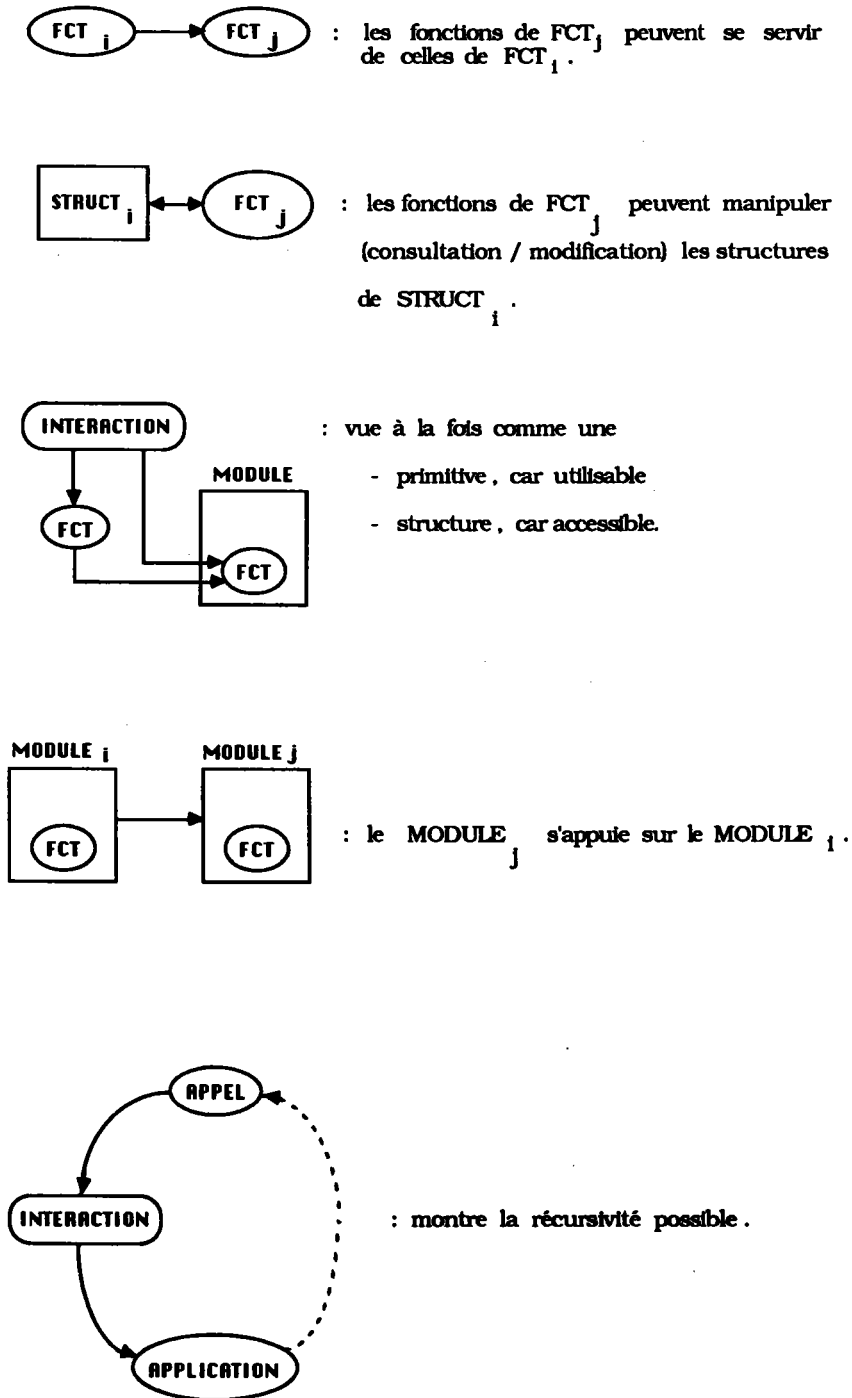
$FCT_i$ $FCT_j$ : les fonctions de $FCT_j$ peuvent se servir de celles de $FCT_i$.

$STRUCT_i$ $FCT_j$ : les fonctions de $FCT_j$ peuvent manipuler (consultation / modification) les structures de $STRUCT_i$.

INTERACTION
FCT
MODULE
FCT
: vue à la fois comme une
- primitive, car utilisable
- structure, car accessible.

MODULE i
FCT
MODULE j
FCT
: le $MODULE_j$ s'appuie sur le $MODULE_i$.

APPEL
INTERACTION
APPLICATION
: montre la récursivité possible.